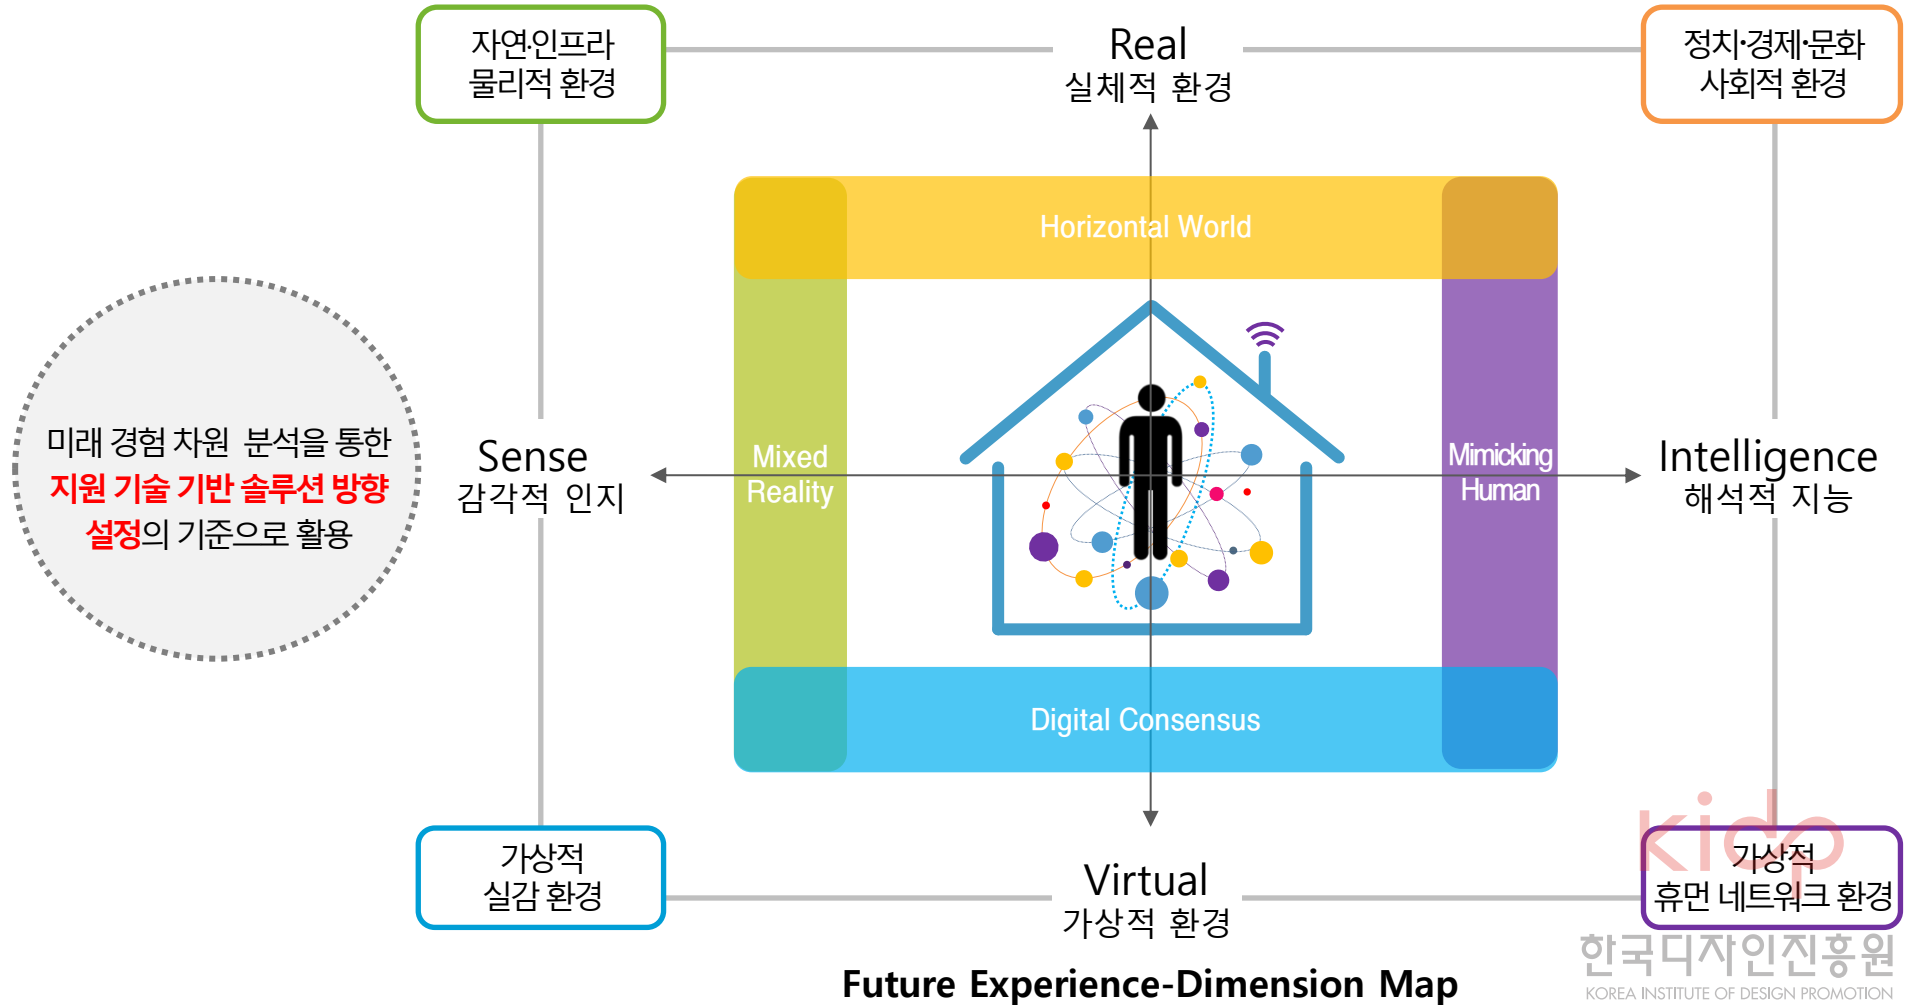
자연·인프라
물리적 환경

Real
실체적 환경

정치·경제·문화
사회적 환경

Horizontal World

미래 경험 차원 분석을 통한 지원 기술 기반 솔루션 방향 설정의 기준으로 활용

Sense
감각적 인지

Mixed Reality

Mimicking Human

Intelligence
해석적 지능

Digital Consensus

가상적
실감 환경

Virtual
가상적 환경

kido

가상적
휴먼 네트워크 환경

한국디자인진흥원
KOREA INSTITUTE OF DESIGN PROMOTION

Future Experience-Dimension Map